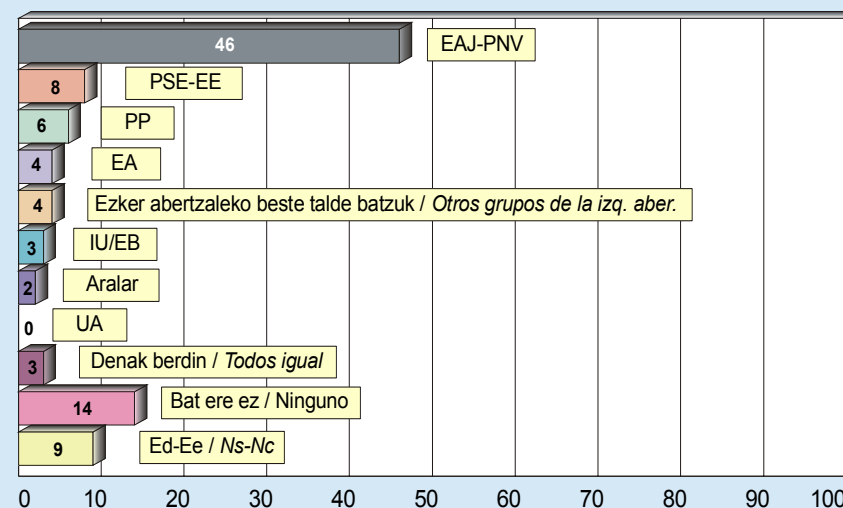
46 EAJ-PNV
8 PSE-EE
6 PP
4 EA
4 Ezker abertzaleko beste talde batzuk / *Otros grupos de la izq. aber.*
3 IU/EB
2 Aralar
0 UA
3 Denak berdin / *Todos igual*
14 Bat ere ez / Ninguno
9 Ed-Ee / *Ns-Nc*

0 10 20 30 40 50 60 70 80 90 100